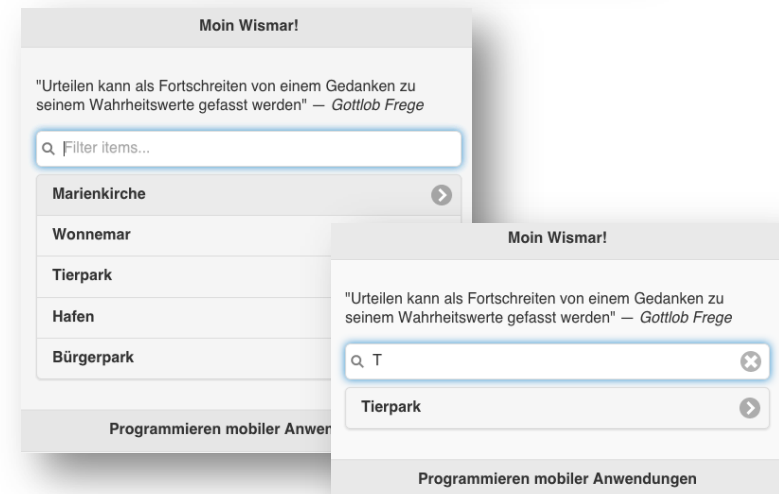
Moin Wismar!

"Urteilen kann als Fortschreiten von einem Gedanken zu seinem Wahrheitswerte gefasst werden" — *Gottlob Frege*

Filter items...

Marienkirche

Wonnemar

Tierpark

Hafen

Bürgerpark

Programmieren mobiler Anwen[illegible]

Moin Wismar!

"Urteilen kann als Fortschreiten von einem Gedanken zu seinem Wahrheitswerte gefasst werden" — *Gottlob Frege*

T

Tierpark

Programmieren mobiler Anwendungen